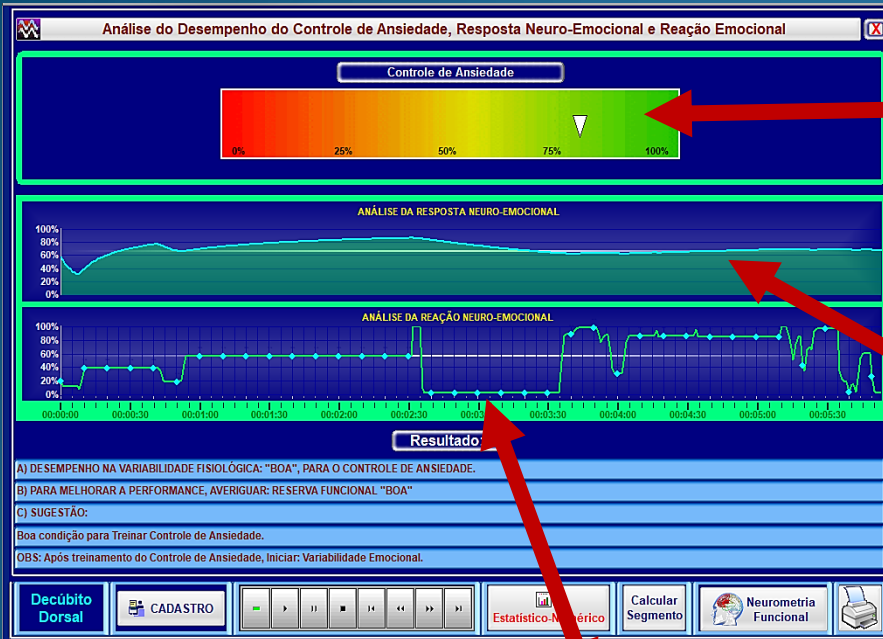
Análise do Desempenho do Controle de Ansiedade, Resposta Neuro-Emocional e Reação Emocional

X

Controle de Ansiedade

0% 25% 50% 75% 100%

ANÁLISE DA RESPOSTA NEURO-EMOCIONAL

100%
80%
60%
40%
20%
0%

ANÁLISE DA REAÇÃO NEURO-EMOCIONAL

100%
80%
60%
40%
20%
0%

00:00:00 00:00:30 00:01:00 00:01:30 00:02:00 00:02:30 00:03 00:03:30 00:04:00 00:04:30 00:05:00 00:05:30

Resultado

A) DESEMPENHO NA VARIABILIDADE FISIOLÓGICA: "BOA", PARA O CONTROLE DE ANSIEDADE.

B) PARA MELHORAR A PERFORMANCE, AVERIGUAR: RESERVA FUNCIONAL "BOA"

C) SUGESTÃO:

Boa condição para Treinar Controle de Ansiedade.

OBS: Após treinamento do Controle de Ansiedade, Iniciar: Variabilidade Emocional.

Decúbito Dorsal

CADASTRO

Estatístico-N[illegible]érico

Calcular Segmento

Neurometria Funcional